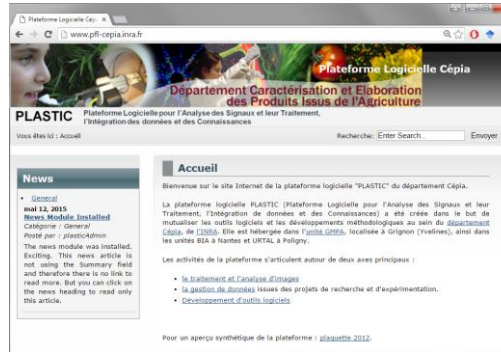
Plateforme Logicielle Cépi ×

www.pfl-cepia.inra.fr

Plateforme Logicielle Cépia

Département Caractérisation et Elaboration des Produits Issus de l'Agriculture

PLASTIC Plateforme Logicielle pour l'Analyse des Signaux et leur Traitement, l'Intégration des données et des Connaissances

Vous êtes ici : Accueil

Recherche: Enter Search... Envoyer

News

• General
mai 12, 2015
News Module Installed
Catégorie : General
Posté par : plasticAdmin
The news module was installed. Exciting. This news article is not using the Summary field and therefore there is no link to read more. But you can click on the news heading to read only this article.

Accueil

Bienvenue sur le site Internet de la plateforme logicielle "PLASTIC" du département Cépia.

La plateforme logicielle PLASTIC (Plateforme Logicielle pour l'Analyse des Signaux et leur Traitement, l'Intégration de données et des Connaissances) a été créée dans le but de mutualiser les outils logiciels et les développements méthodologiques au sein du département Cépia, de l'INRA. Elle est hébergée dans l'unité GMPA, localisée à Grignon (Yvelines), ainsi dans les unités BIA à Nantes et URTAL à Poligny.

Les activités de la plateforme s'articulent autour de deux axes principaux :

• le traitement et l'analyse d'images
• la gestion de données issues des projets de recherche et d'expérimentation.
• Développement d'outils logiciels

Pour un aperçu synthétique de la plateforme : plaquette 2012.